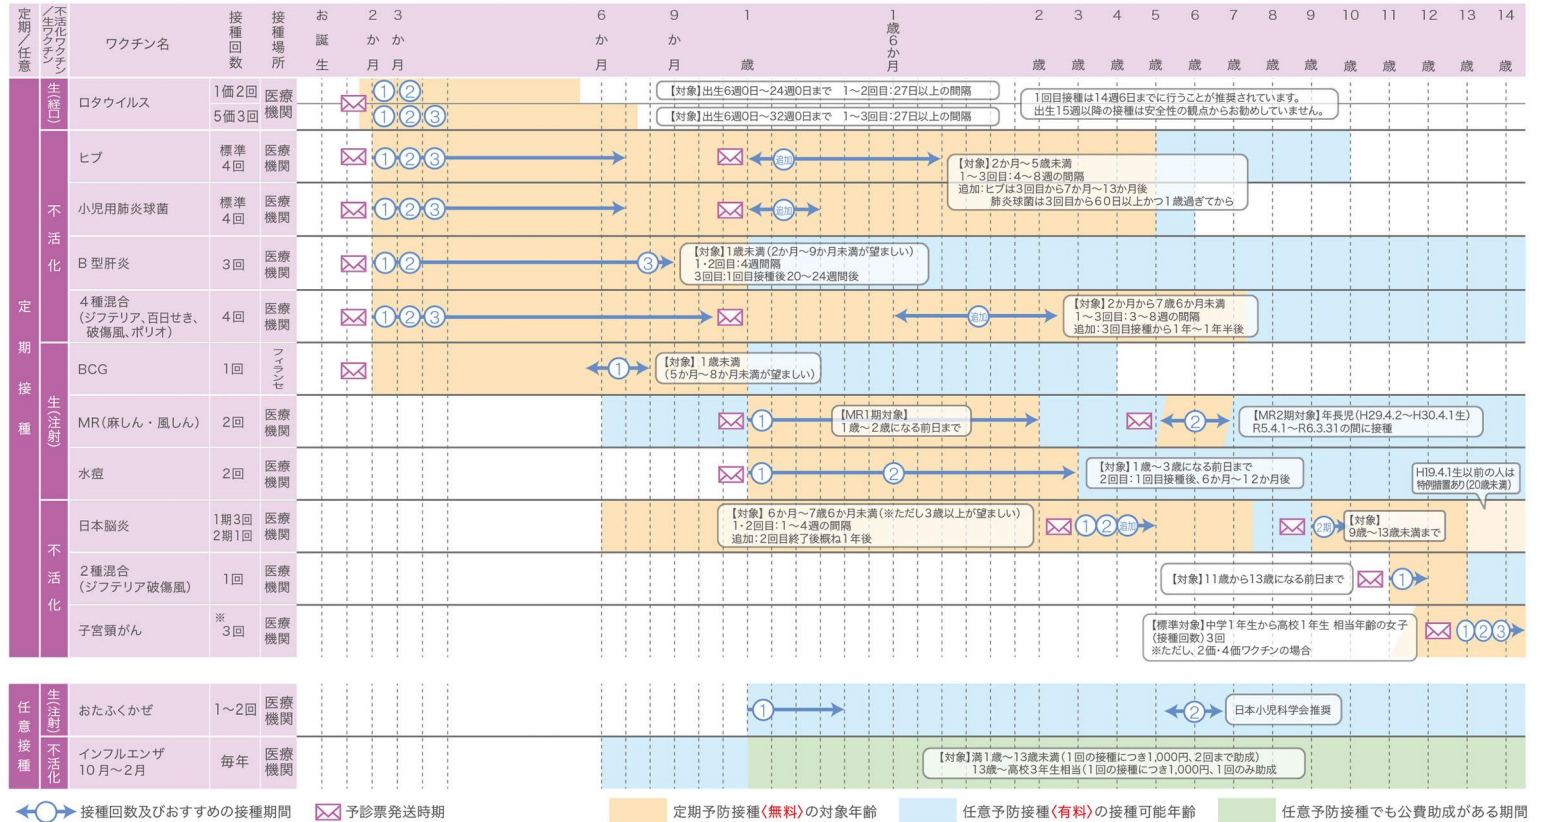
| 定期/任意 | 生ワクチン/不活化ワクチン | ワクチン名 | 接種回数 | 接種場所 | お誕生 | 2か月 | 3か月 | 6か月 | 9か月 | 1歳 | 1歳6か月 | 2歳 | 3歳 | 4歳 | 5歳 | 6歳 | 7歳 | 8歳 | 9歳 | 10歳 | 11歳 | 12歳 | 13歳 | 14歳 |
|---|---|---|---|---|---|---|---|---|---|---|---|---|---|---|---|---|---|---|---|---|---|---|---|---|
| 定期接種 | 生(経口) | ロタウイルス | 1価2回 / 5価3回 | 医療機関 | | | | | | | | | | | | | | | | | | | | |
| | 不活化 | ヒブ | 標準4回 | 医療機関 | | | | | | | | | | | | | | | | | | | | |
| | | 小児用肺炎球菌 | 標準4回 | 医療機関 | | | | | | | | | | | | | | | | | | | | |
| | | B型肝炎 | 3回 | 医療機関 | | | | | | | | | | | | | | | | | | | | |
| | | 4種混合(ジフテリア、百日せき、破傷風、ポリオ) | 4回 | 医療機関 | | | | | | | | | | | | | | | | | | | | |
| | 生(注射) | BCG | 1回 | フィランセ | | | | | | | | | | | | | | | | | | | | |
| | | MR(麻しん・風しん) | 2回 | 医療機関 | | | | | | | | | | | | | | | | | | | | |
| | | 水痘 | 2回 | 医療機関 | | | | | | | | | | | | | | | | | | | | |
| | 不活化 | 日本脳炎 | 1期3回 2期1回 | 医療機関 | | | | | | | | | | | | | | | | | | | | |
| | | 2種混合(ジフテリア破傷風) | 1回 | 医療機関 | | | | | | | | | | | | | | | | | | | | |
| | | 子宮頸がん | ※3回 | 医療機関 | | | | | | | | | | | | | | | | | | | | |
| 任意接種 | 生(注射) | おたふくかぜ | 1~2回 | 医療機関 | | | | | | | | | | | | | | | | | | | | |
| | 不活化 | インフルエンザ 10月~2月 | 毎年 | 医療機関 | | | | | | | | | | | | | | | | | | | | |

①② 【対象】出生6週0日~24週0日まで 1~2回目:27日以上の間隔
①②③ 【対象】出生6週0日~32週0日まで 1~3回目:27日以上の間隔
1回目接種は14週6日までに行うことが推奨されています。出生15週以降の接種は安全性の観点からお勧めしていません。

①②③ 追加 【対象】2か月~5歳未満 1~3回目:4~8週の間隔 追加:ヒブは3回目から7か月~13か月後 肺炎球菌は3回目から60日以上かつ1歳過ぎてから

①②③ 追加

①② ③ 【対象】1歳未満(2か月~9か月未満が望ましい) 1・2回目:4週間隔 3回目:1回目接種後20~24週間後

①②③ 追加 【対象】2か月から7歳6か月未満 1~3回目:3~8週の間隔 追加:3回目接種から1年~1年半後

① 【対象】1歳未満(5か月~8か月未満が望ましい)

① 【MR1期対象】1歳~2歳になる前日まで ② 【MR2期対象】年長児(H29.4.2~H30.4.1生) R5.4.1~R6.3.31の間に接種

① ② 【対象】1歳~3歳になる前日まで 2回目:1回目接種後、6か月~12か月後
H19.4.1生以前の人は特例措置あり(20歳未満)

【対象】6か月~7歳6か月未満(※ただし3歳以上が望ましい) 1・2回目:1~4週の間隔 追加:2回目終了後概ね1年後 ①② 追加 2期 【対象】9歳~13歳未満まで

【対象】11歳から13歳になる前日まで ①

【標準対象】中学1年生から高校1年生 相当年齢の女子(接種回数)3回 ※ただし、2価・4価ワクチンの場合 ①②③

① ② 日本小児科学会推奨

【対象】満1歳~13歳未満(1回の接種につき1,000円、2回まで助成) 13歳~高校3年生相当(1回の接種につき1,000円、1回のみ助成)

接種回数及びおすすめの接種期間　予診票発送時期　定期予防接種〈無料〉の対象年齢　任意予防接種〈有料〉の接種可能年齢　任意予防接種でも公費助成がある期間